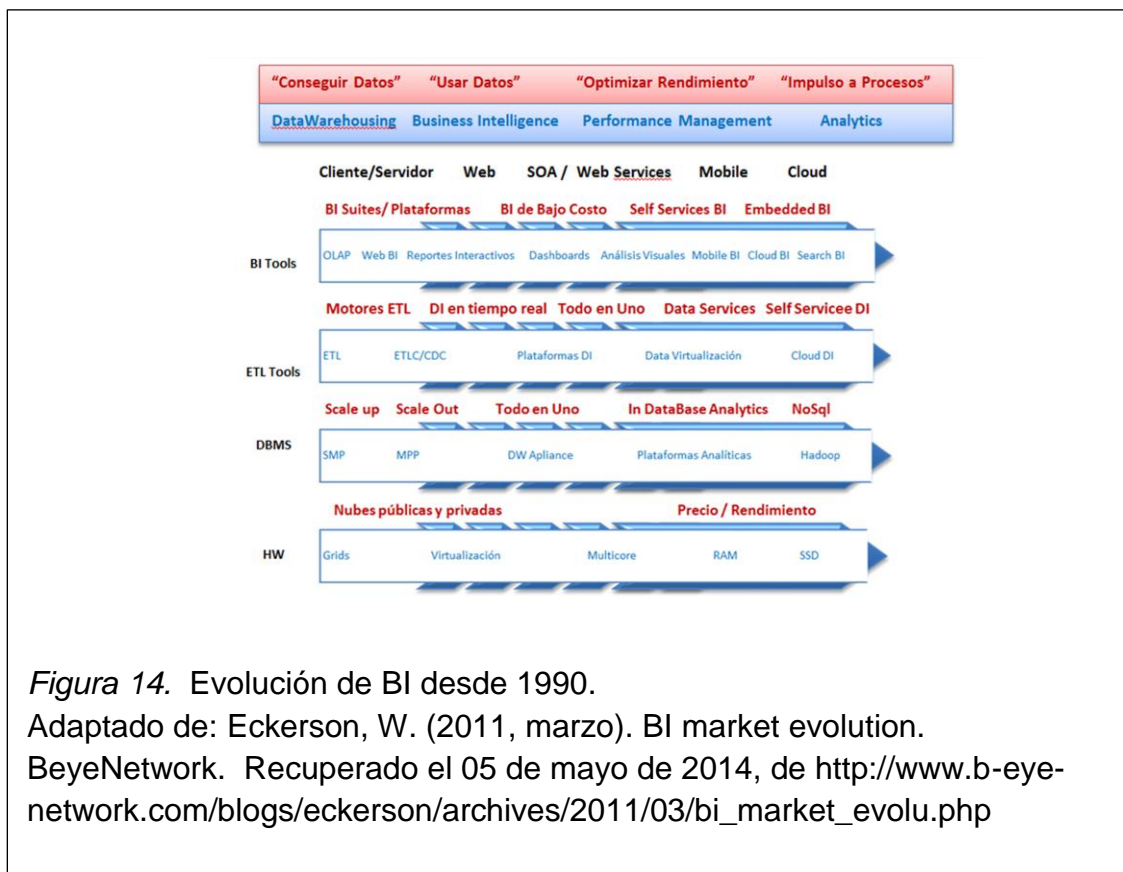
"Conseguir Datos" "Usar Datos" "Optimizar Rendimiento" "Impulso a Procesos"

DataWarehousing Business Intelligence Performance Management Analytics

Cliente/Servidor Web SOA / Web Services Mobile Cloud

BI Suites/ Plataformas BI de Bajo Costo Self Services BI Embedded BI

BI Tools

OLAP Web BI Reportes Interactivos Dashboards Análisis Visuales Mobile BI Cloud BI Search BI

Motores ETL DI en tiempo real Todo en Uno Data Services Self Servicee DI

ETL Tools

ETL ETLC/CDC Plataformas DI Data Virtualización Cloud DI

Scale up Scale Out Todo en Uno In DataBase Analytics NoSql

DBMS

SMP MPP DW Apliance Plataformas Analíticas Hadoop

Nubes públicas y privadas Precio / Rendimiento

HW

Grids Virtualización Multicore RAM SSD

Figura 14. Evolución de BI desde 1990.
Adaptado de: Eckerson, W. (2011, marzo). BI market evolution. BeyeNetwork. Recuperado el 05 de mayo de 2014, de http://www.b-eye-network.com/blogs/eckerson/archives/2011/03/bi_market_evolu.php